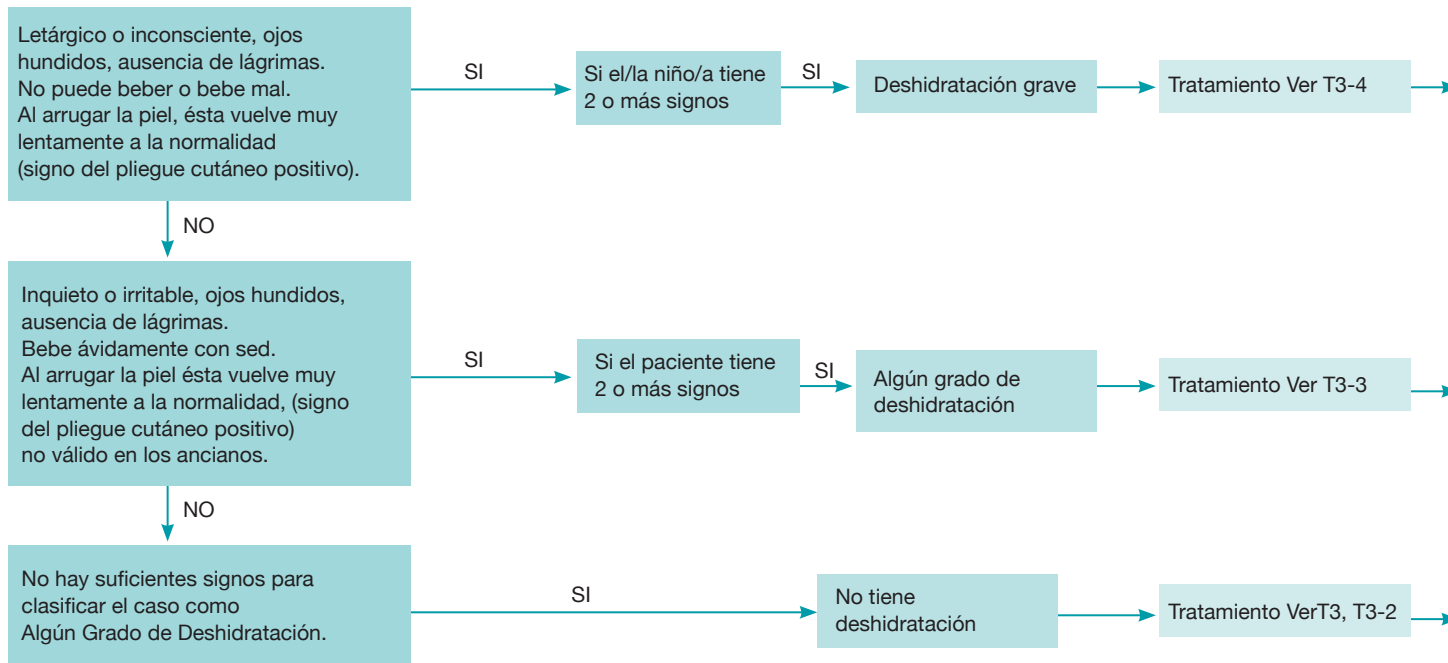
Letárgico o inconsciente, ojos hundidos, ausencia de lágrimas.
No puede beber o bebe mal.
Al arrugar la piel, ésta vuelve muy lentamente a la normalidad (signo del pliegue cutáneo positivo).

SI

Si el/la niño/a tiene 2 o más signos

SI

Deshidratación grave

Tratamiento Ver T3-4

NO

Inquieto o irritable, ojos hundidos, ausencia de lágrimas.
Bebe ávidamente con sed.
Al arrugar la piel ésta vuelve muy lentamente a la normalidad, (signo del pliegue cutáneo positivo) no válido en los ancianos.

SI

Si el paciente tiene 2 o más signos

SI

Algún grado de deshidratación

Tratamiento Ver T3-3

NO

No hay suficientes signos para clasificar el caso como Algún Grado de Deshidratación.

SI

No tiene deshidratación

Tratamiento VerT3, T3-2